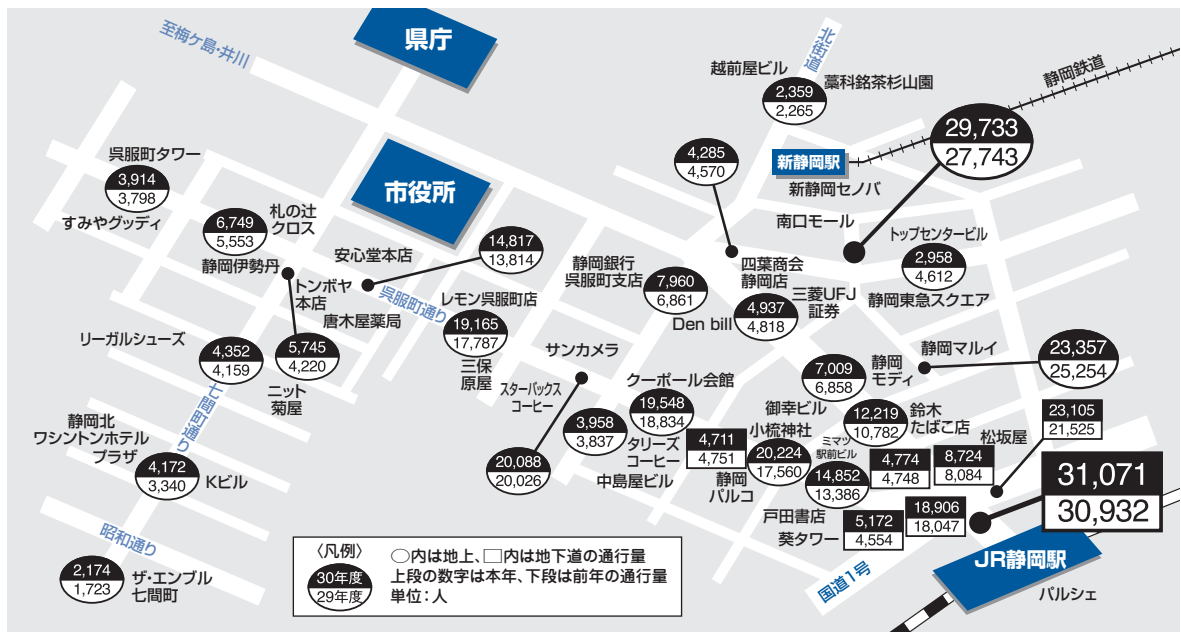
至梅ケ島・井川

県庁

北街道

越前屋ビル
2,359
2,265
藁科銘茶杉山園

静岡鉄道

29,733
27,743

新静岡駅

新静岡セノバ

4,285
4,570

呉服町タワー
3,914
3,798
すみやグッディ

市役所

南口モール

6,749
5,553
札の辻クロス

安心堂本店

14,817
13,814

トップセンタービル
2,958
4,612

静岡銀行呉服町支店

四葉商会静岡店

静岡伊勢丹

トンボヤ本店

呉服町通り

7,960
6,861

三菱UFJ証券

静岡東急スクエア

レモン呉服町店

4,937
4,818

唐木屋薬局

19,165
17,787

Den bill

リーガルシューズ

4,352
4,159

5,745
4,220

三保原屋

サンカメラ

7,009
6,858

静岡モディ

静岡マルイ

23,357
25,254

七間町通り

ニット菊屋

スターバックスコーヒー

クーポール会館

19,548
18,834

御幸ビル

12,219
10,782

鈴木たばこ店

23,105
21,525

静岡北ワシントンホテルプラザ

3,958
3,837

タリーズコーヒー

4,711
4,751

小梳神社

ミマツ駅前ビル

4,774
4,748

8,724
8,084

松坂屋

20,224
17,560

4,172
3,340

Kビル

20,088
20,026

中島屋ビル

静岡パルコ

14,852
13,386

31,071
30,932

18,906
18,047

昭和通り

戸田書店

5,172
4,554

葵タワー

2,174
1,723

ザ・エンブル七間町

〈凡例〉
30年度
29年度
◯内は地上、□内は地下道の通行量
上段の数字は本年、下段は前年の通行量
単位：人

国道1号

JR静岡駅

パルシェ